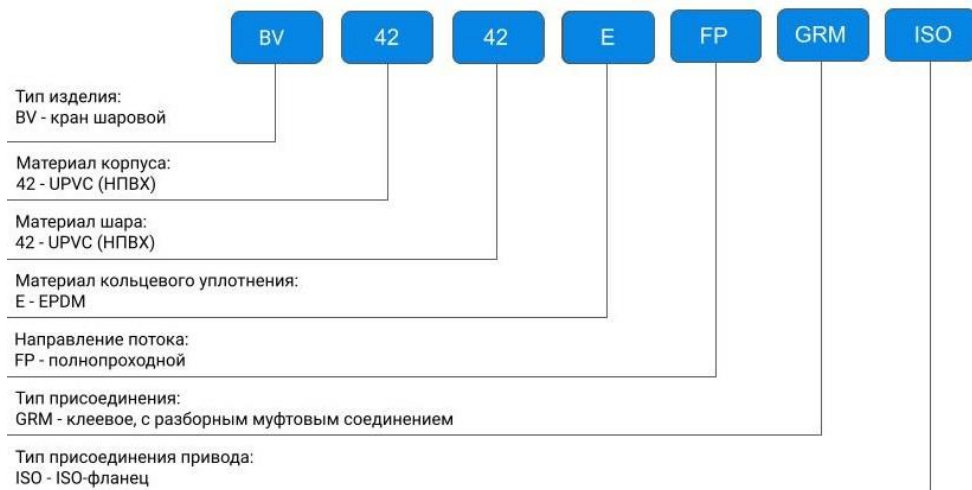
BV 42 42 E FP GRM ISO

Тип изделия:
BV - кран шаровой

Материал корпуса:
42 - UPVC (НПВХ)

Материал шара:
42 - UPVC (НПВХ)

Материал кольцевого уплотнения:
E - EPDM

Направление потока:
FP - полнопроходной

Тип присоединения:
GRM - клеевое, с разборным муфтовым соединением

Тип присоединения привода:
ISO - ISO-фланец